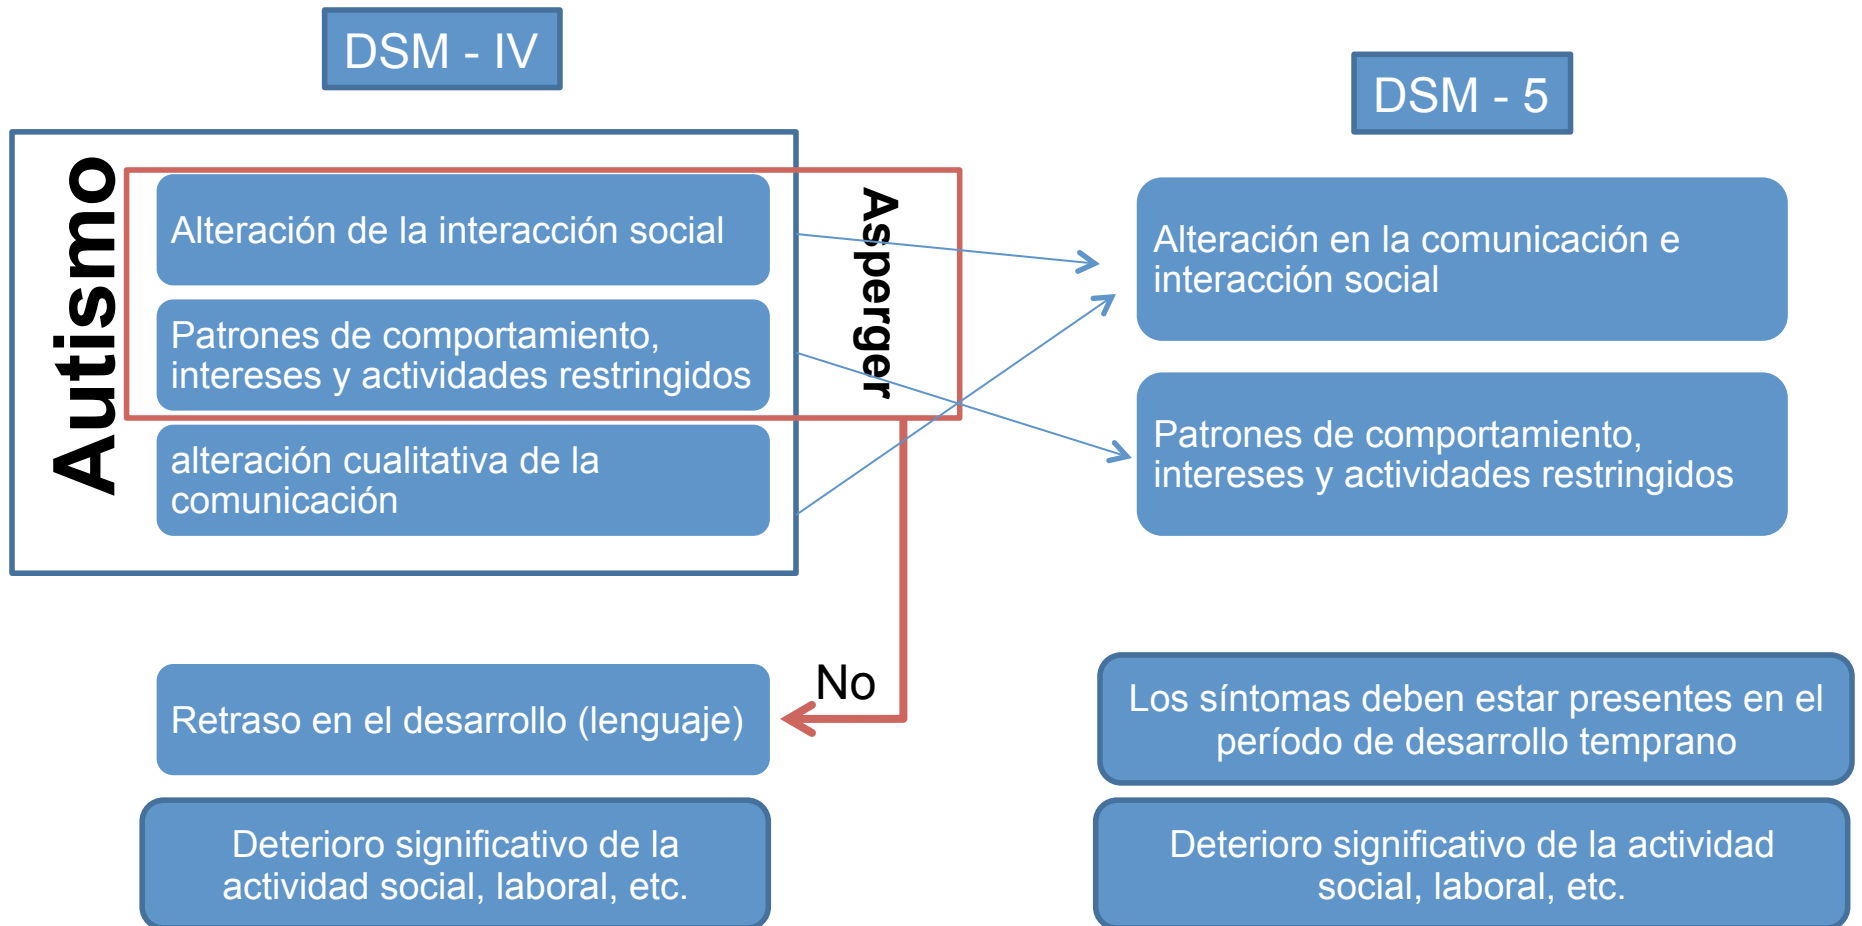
DSM - IV

DSM - 5

Autismo

Alteración de la interacción social

Patrones de comportamiento, intereses y actividades restringidos

alteración cualitativa de la comunicación

Asperger

Alteración en la comunicación e interacción social

Patrones de comportamiento, intereses y actividades restringidos

No

Retraso en el desarrollo (lenguaje)

Deterioro significativo de la actividad social, laboral, etc.

Los síntomas deben estar presentes en el período de desarrollo temprano

Deterioro significativo de la actividad social, laboral, etc.